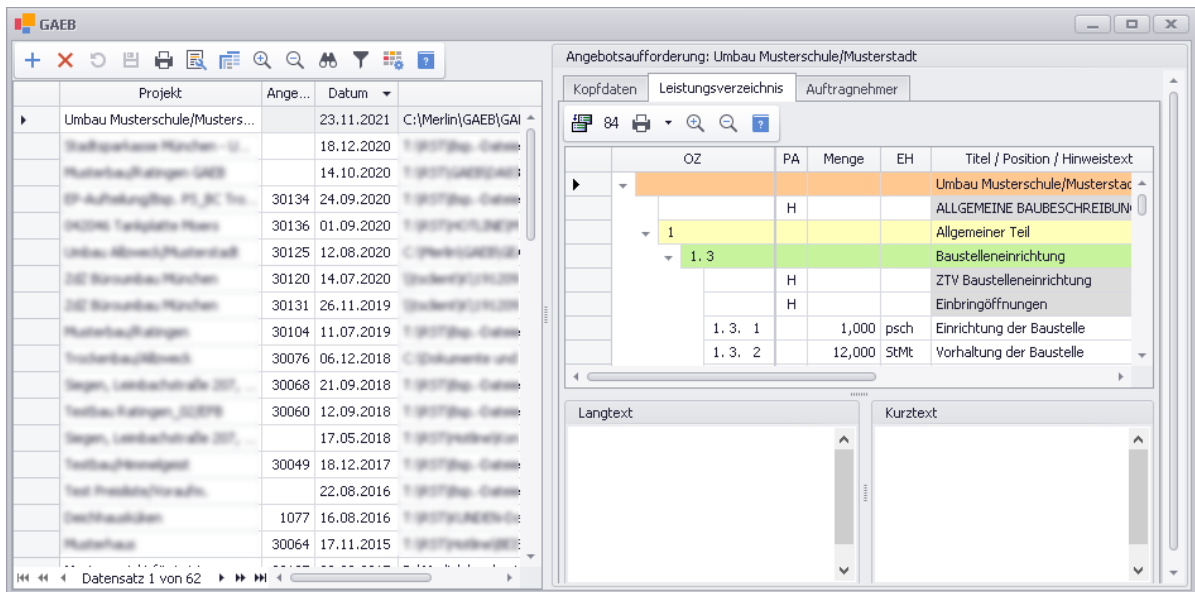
GAEB

| | Projekt | Ange... | Datum | |
|---|---|---|---|---|
| ▸ | Umbau Musterschule/Musters... | | 23.11.2021 | C:\Merlin\GAEB\GAI |
| | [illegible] | | 18.12.2020 | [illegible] |
| | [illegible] | | 14.10.2020 | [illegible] |
| | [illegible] | 30134 | 24.09.2020 | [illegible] |
| | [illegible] | 30136 | 01.09.2020 | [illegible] |
| | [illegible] | 30125 | 12.08.2020 | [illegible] |
| | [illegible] | 30120 | 14.07.2020 | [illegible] |
| | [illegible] | 30131 | 26.11.2019 | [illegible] |
| | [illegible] | 30104 | 11.07.2019 | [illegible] |
| | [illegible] | 30076 | 06.12.2018 | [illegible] |
| | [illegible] | 30068 | 21.09.2018 | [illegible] |
| | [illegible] | 30060 | 12.09.2018 | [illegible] |
| | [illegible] | | 17.05.2018 | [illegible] |
| | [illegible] | 30049 | 18.12.2017 | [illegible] |
| | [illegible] | | 22.08.2016 | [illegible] |
| | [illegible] | 1077 | 16.08.2016 | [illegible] |
| | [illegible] | 30064 | 17.11.2015 | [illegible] |

Datensatz 1 von 62

Angebotsaufforderung: Umbau Musterschule/Musterstadt

Kopfdaten | Leistungsverzeichnis | Auftragnehmer

84

| OZ | PA | Menge | EH | Titel / Position / Hinweistext |
|---|---|---|---|---|
| | | | | Umbau Musterschule/Musterstad |
| | H | | | ALLGEMEINE BAUBESCHREIBUN |
| 1 | | | | Allgemeiner Teil |
| 1. 3 | | | | Baustelleneinrichtung |
| | H | | | ZTV Baustelleneinrichtung |
| | H | | | Einbringöffnungen |
| 1. 3. 1 | | 1,000 | psch | Einrichtung der Baustelle |
| 1. 3. 2 | | 12,000 | StMt | Vorhaltung der Baustelle |

Langtext

Kurztext